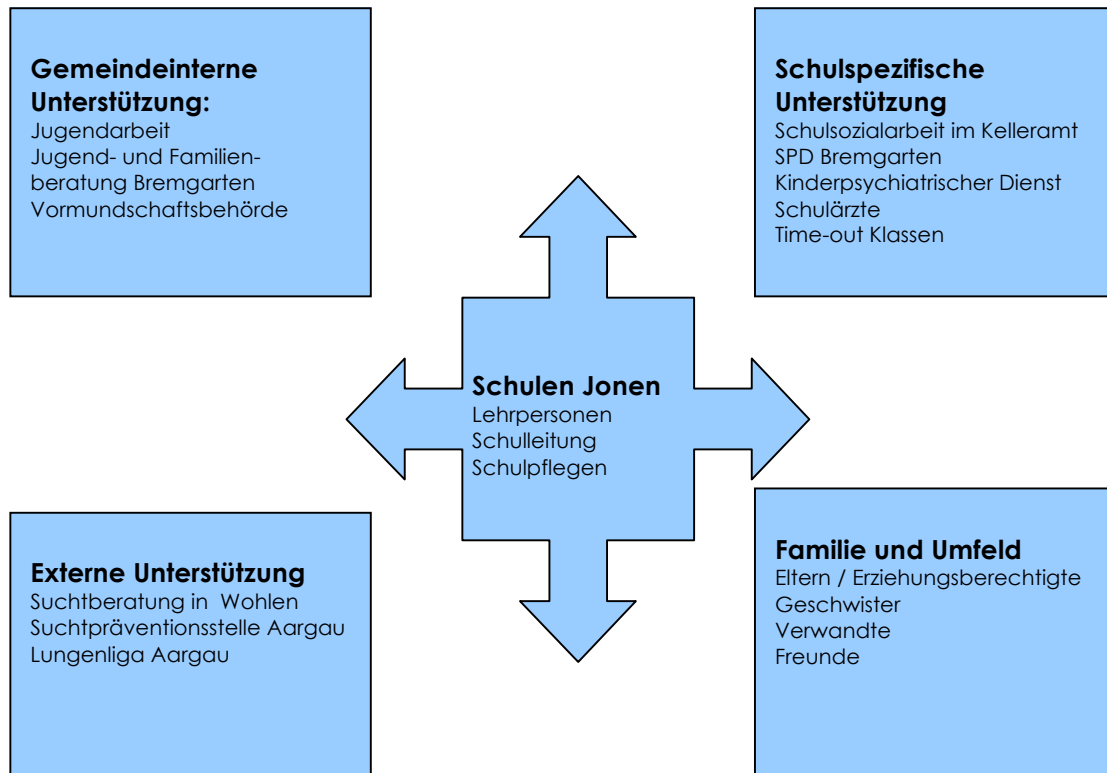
**Gemeindeinterne Unterstützung:**
Jugendarbeit
Jugend- und Familienberatung Bremgarten
Vormundschaftsbehörde

**Schulspezifische Unterstützung**
Schulsozialarbeit im Kelleramt
SPD Bremgarten
Kinderpsychiatrischer Dienst
Schulärzte
Time-out Klassen

**Schulen Jonen**
Lehrpersonen
Schulleitung
Schulpflegen

**Externe Unterstützung**
Suchtberatung in Wohlen
Suchtpräventionsstelle Aargau
Lungenliga Aargau

**Familie und Umfeld**
Eltern / Erziehungsberechtigte
Geschwister
Verwandte
Freunde